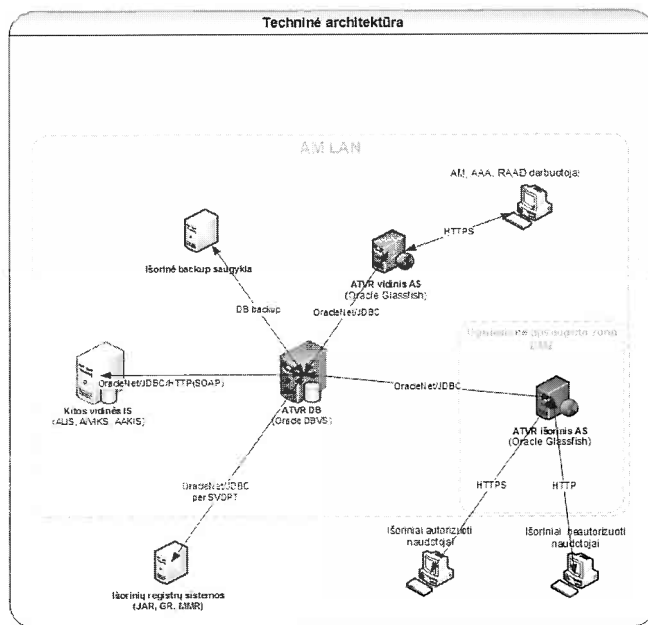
Techninė architektūra

AM LAN

AM, AAA, RAAD darbuotojai

HTTPS

Išorinė backup saugykla

ATVR vidinis AS
(Oracle Glassfish)

DB backup

OracleNet/JDBC

Ugniasienėmis apsaugota zona
DMZ

OracleNet/JDBC/HTTP(SOAP)

ATVR DB
(Oracle DBVS)

OracleNet/JDBC

Kitos vidinės IS
(AIS, AIVIKS, AAKIS)

ATVR išorinis AS
(Oracle Glassfish)

OracleNet/JDBC
per SVDPT

HTTPS

HTTP

Išoriniai autorizuoti naudotojai

Išoriniai neautorizuoti naudotojai

Išorinių registrų sistemos
(JAR, GR, MMR)